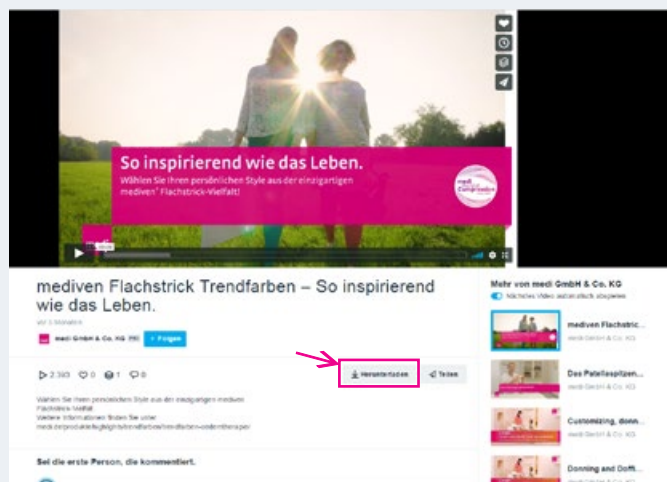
So inspirierend wie das Leben.

Wählen Sie Ihren persönlichen Style aus der einzigartigen mediven® Flachstrick-Vielfalt!

medi Compression

mediven Flachstrick Trendfarben – So inspirierend wie das Leben.

vor 1 Monaten

medi GmbH & Co. KG PRO

+ Folgen

2.393 0 1 0

Herunterladen

Teilen

Wählen Sie Ihren persönlichen Style aus der einzigartigen mediven Flachstrick-Vielfalt
Weitere Informationen finden Sie unter:
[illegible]

Sei die erste Person, die kommentiert.

Mehr von medi GmbH & Co. KG

Nächstes Video automatisch abspielen

mediven Flachstric...
medi GmbH & Co. KG

Das Patellaspitzen...
medi GmbH & Co. KG

Customizing, donn...
medi GmbH & Co. KG

Donning and Doffi...
medi GmbH & Co. KG